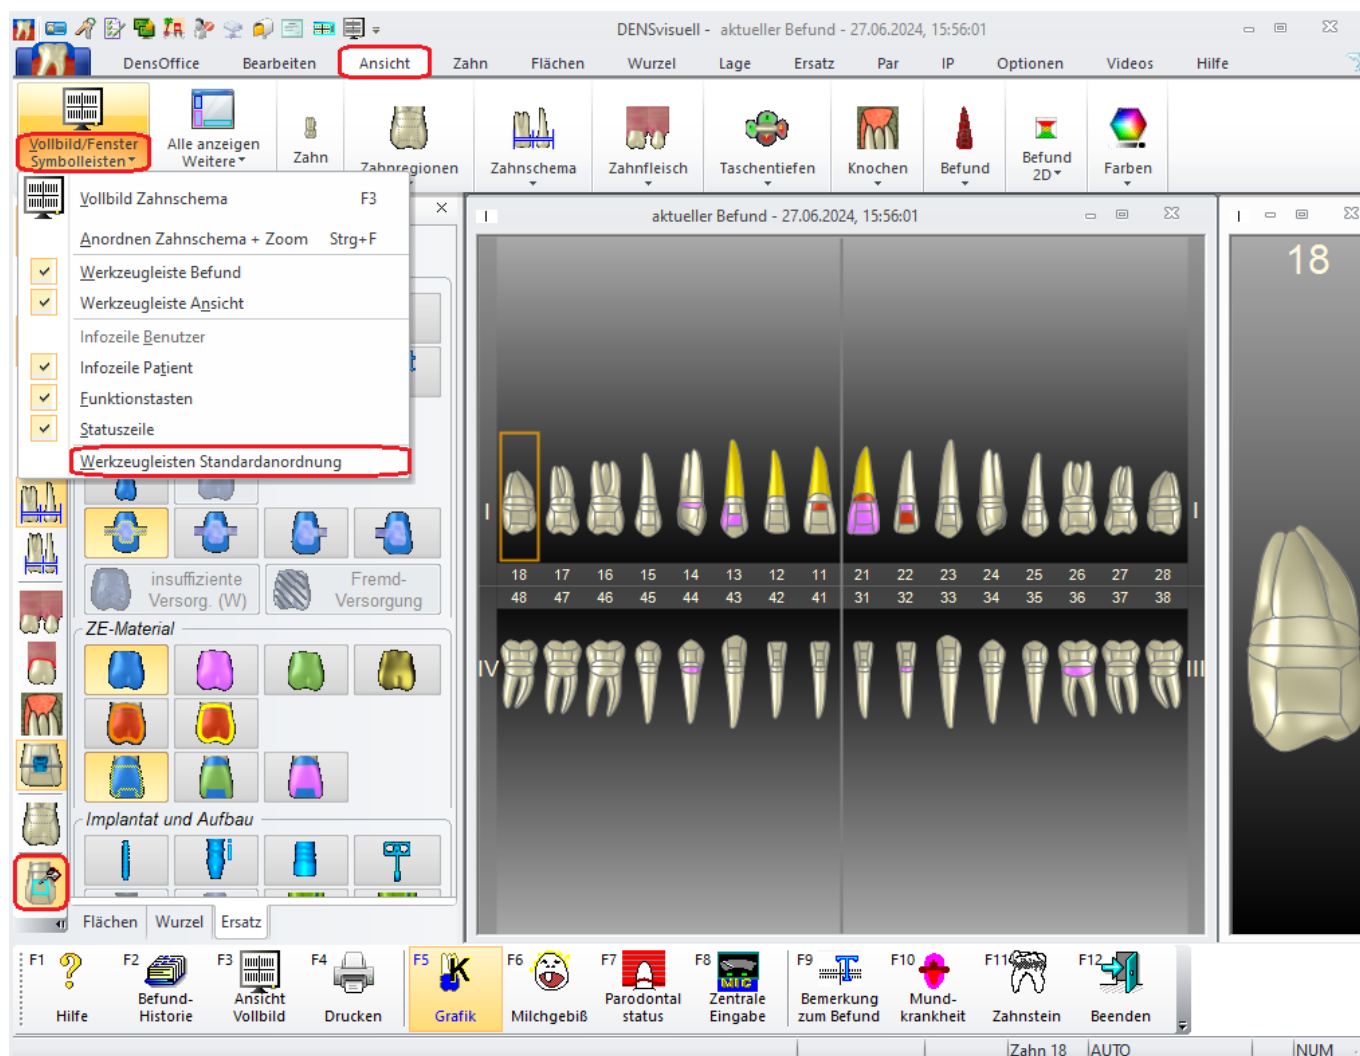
DENSvisuell - aktueller Befund - 27.06.2024, 15:56:01

DensOffice Bearbeiten Ansicht Zahn Flächen Wurzel Lage Ersatz Par IP Optionen Videos Hilfe

Vollbild/Fenster Symbolleisten
Alle anzeigen Weitere
Zahn
Zahnregionen
Zahnschema
Zahnfleisch
Taschentiefen
Knochen
Befund
Befund 2D
Farben

Vollbild Zahnschema F3
Anordnen Zahnschema + Zoom Strg+F
Werkzeugleiste Befund
Werkzeugleiste Ansicht
Infozeile Benutzer
Infozeile Patient
Funktionstasten
Statuszeile
Werkzeugleisten Standardanordnung

aktueller Befund - 27.06.2024, 15:56:01

I
I
18 17 16 15 14 13 12 11 21 22 23 24 25 26 27 28
48 47 46 45 44 43 42 41 31 32 33 34 35 36 37 38
IV
III

18

insuffiziente Versorg. (W)
Fremd-Versorgung
ZE-Material
Implantat und Aufbau

Flächen Wurzel Ersatz

F1 Hilfe
F2 Befund-Historie
F3 Ansicht Vollbild
F4 Drucken
F5 Grafik
F6 Milchgebiß
F7 Parodontal status
F8 Zentrale Eingabe
F9 Bemerkung zum Befund
F10 Mund-krankheit
F11 Zahnstein
F12 Beenden

Zahn 18 AUTO NUM